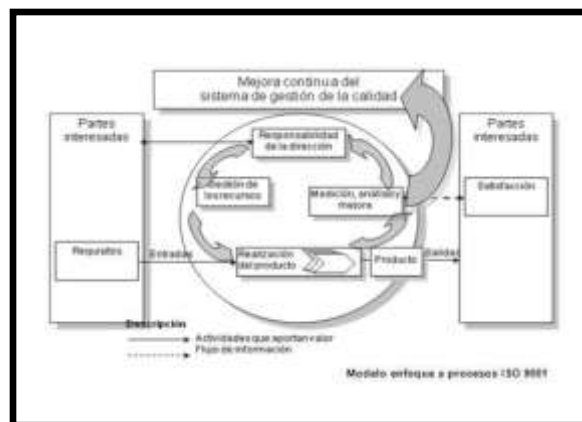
Mejora continua del sistema de gestión de la calidad

Partes interesadas

Requisitos

Entradas

Responsabilidad de la dirección

Gestión de los recursos

Medición, análisis y mejora

Realización del producto

Producto

Salidas

Partes interesadas

Satisfacción

Descripción

Actividades que aportan valor

Flujo de información

Modelo enfoque a procesos ISO 9001